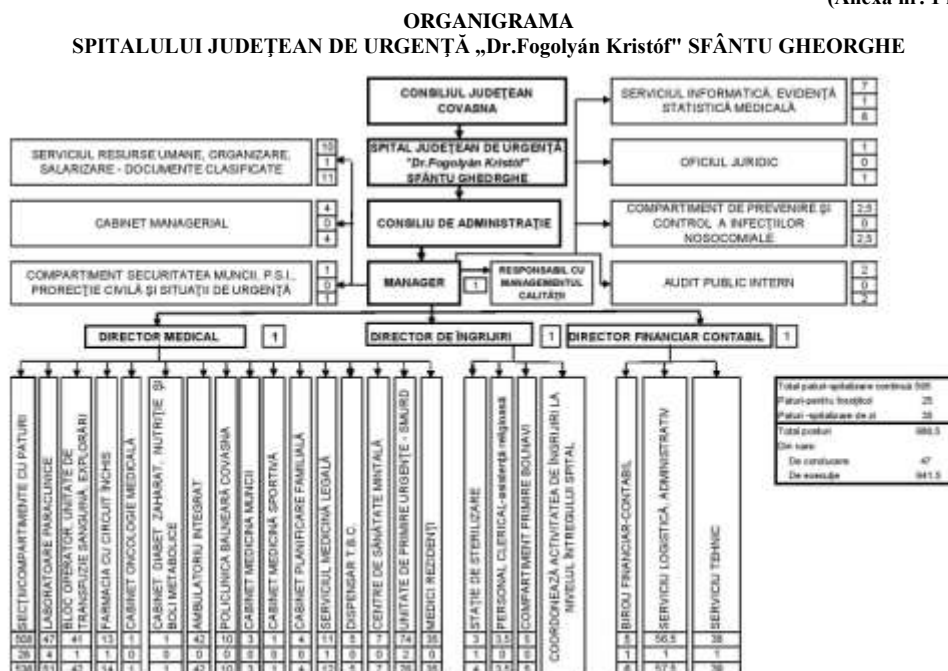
(Anexa nr. 1

ORGANIGRAMA
SPITALULUI JUDEȚEAN DE URGENȚĂ „Dr.Fogolyán Kristóf" SFÂNTU GHEORGHE

CONSILIUL JUDEȚEAN COVASNA

SPITAL JUDEȚEAN DE URGENȚĂ "Dr.Fogolyán Kristóf" SFÂNTU GHEORGHE

CONSILIU DE ADMINISTRAȚIE

MANAGER

1

RESPONSABIL CU MANAGEMENTUL CALITĂȚII

SERVICIUL RESURSE UMANE, ORGANIZARE, SALARIZARE - DOCUMENTE CLASIFICATE | 10 | 1 | 11

CABINET MANAGERIAL | 4 | 0 | 4

COMPARTIMENT SECURITATEA MUNCII, P.S.I., PROTECȚIE CIVILĂ ȘI SITUAȚII DE URGENȚĂ | 1 | 0 | 1

SERVICIUL INFORMATICĂ, EVIDENȚĂ STATISTICĂ MEDICALĂ | 7 | 1 | 8

OFICIUL JURIDIC | 1 | 0 | 1

COMPARTIMENT DE PREVENIRE ȘI CONTROL A INFECȚIILOR NOSOCOMIALE | 2,5 | 0 | 2,5

AUDIT PUBLIC INTERN | 2 | 0 | 2

DIRECTOR MEDICAL | 1

DIRECTOR DE ÎNGRIJIRI | 1

DIRECTOR FINANCIAR CONTABIL | 1

SECȚII/COMPARTIMENTE CU PATURI | 508 | 28 | 536
LABORATOARE PARACLINICE | 47 | 4 | 51
BLOC OPERATOR, UNITATE DE TRANSFUZIE SANGUINĂ, EXPLORĂRI | 41 | 1 | 42
FARMACIA CU CIRCUIT ÎNCHIS | 13 | 1 | 14
CABINET ONCOLOGIE MEDICALĂ | 1 | 0 | 1
CABINET DIABET ZAHARAT, NUTRIȚIE ȘI BOLI METABOLICE | 1 | 0 | 1
AMBULATORIU INTEGRAT | 42 | 0 | 42
POLICLINICA BALNEARĂ COVASNA | 10 | 0 | 10
CABINET MEDICINA MUNCII | 3 | 0 | 3
CABINET MEDICINĂ SPORTIVĂ | 1 | 0 | 1
CABINET PLANIFICARE FAMILIALĂ | 1 | 0 | 1
SERVICIUL MEDICINĂ LEGALĂ | 4 | 0 | 4
DISPENSAR T.B.C. | 11 | 1 | 12
CENTRE DE SĂNĂTATE MINTALĂ | 5 | 0 | 5
UNITATE DE PRIMIRE URGENȚE - SMURD | 7 | 0 | 7
MEDICI REZIDENȚI | 74 | 2 | 76 | 35 | 0 | 35
STAȚIE DE STERILIZARE | 3 | 3 | 6
PERSONAL CLERICAL-asistență religioasă | 3,5 | 0 | 3,5
COMPARTIMENT PRIMIRE BOLNAVI | 5 | 0 | 5
COORDONEAZĂ ACTIVITATEA DE ÎNGRIJIRI LA NIVELUL ÎNTREGULUI SPITAL
BIROU FINANCIAR-CONTABIL | 5 | 1 | 6
SERVICIU LOGISTICĂ, ADMINISTRATIV | 56,5 | 1 | 57,5
SERVICIU TEHNIC | 38 | 1 | 39

| Total paturi spitalizare continuă | 505 |
|---|---|
| Paturi pentru însoțitori | 25 |
| Paturi spitalizare de zi | 38 |
| Total posturi | 988,5 |
| Din care: | |
| De conducere | 47 |
| De execuție | 941,5 |